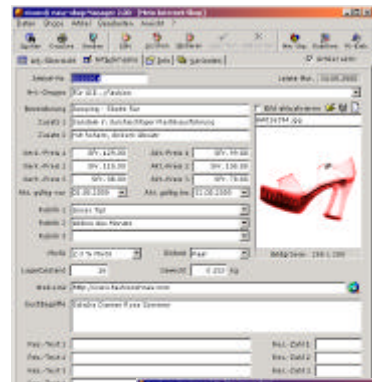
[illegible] easy-shop-manager 3.00 [Mein Internet-Shop]

Datei Shops Artikel Bearbeiten Ansicht ?

Letzte Bes.: 10.08.2003

Art.-Gruppe: für SIE - Fashion

Bezeichnung: Designer - Stiefel für

Zusatz 1: Detailliert: Frauenschuhe

Zusatz 2: Schuhe mit Absatz

Art.-Preis 1: SFr. 129.00
Art.-Preis 2: SFr. 119.00
Art.-Preis 3: SFr. 99.00
Art.-Preis 4: SFr. 99.00
Art.-Preis 5: SFr. 139.00
Art.-Preis 6: SFr. 79.00

Rubrik 1: Dress Top
Rubrik 2: Mode des Monats
Rubrik 3:

MwSt: 7.6 % MwSt
Einheit: Paar

Lagerbestand: 10
Gewicht: 0.150 Kg

Web-Link: http://www.fashionshoes.com

Suchbegriffe: Schuhe Damen Rose Sommer

Frei.-Text 1
Frei.-Text 2
Frei.-Text 3
Frei.-Text 4
Frei.-Zahl 1
Frei.-Zahl 2
Frei.-Zahl 3
Frei.-Zahl 4

Bildgrösse: 150 x 100